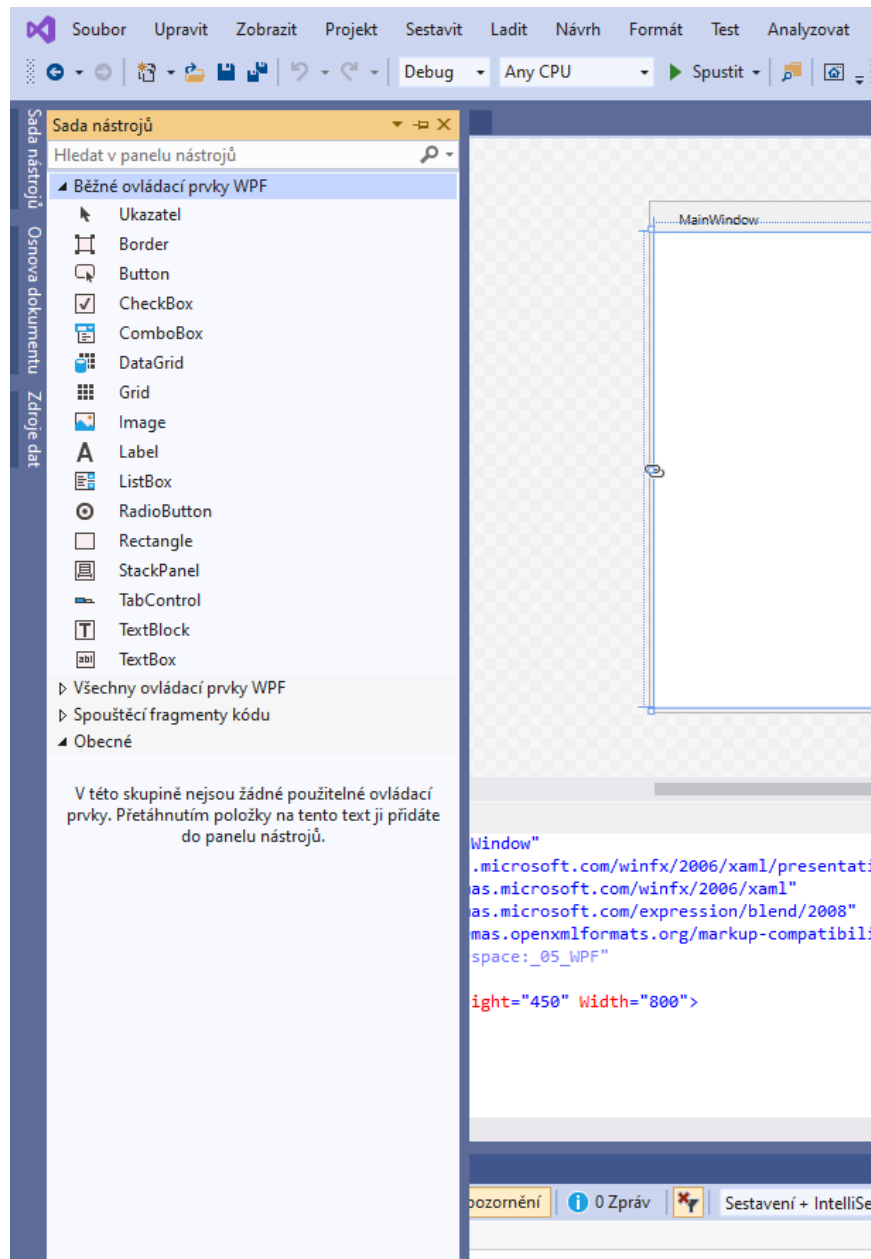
Soubor Upravit Zobrazit Projekt Sestavit Ladit Návrh Formát Test Analyzovat

Debug Any CPU Spustit

Sada nástrojů
Osnova dokumentu
Zdroje dat

Sada nástrojů

Hledat v panelu nástrojů

Běžné ovládací prvky WPF
Ukazatel
Border
Button
CheckBox
ComboBox
DataGrid
Grid
Image
Label
ListBox
RadioButton
Rectangle
StackPanel
TabControl
TextBlock
TextBox
Všechny ovládací prvky WPF
Spouštěcí fragmenty kódu
Obecné

V této skupině nejsou žádné použitelné ovládací prvky. Přetáhnutím položky na tento text ji přidáte do panelu nástrojů.

MainWindow

Window"
.microsoft.com/winfx/2006/xaml/presentati
as.microsoft.com/winfx/2006/xaml"
as.microsoft.com/expression/blend/2008"
mas.openxmlformats.org/markup-compatibili
space:_05_WPF"

ight="450" Width="800">

pozornění 0 Zpráv Sestavení + IntelliSe